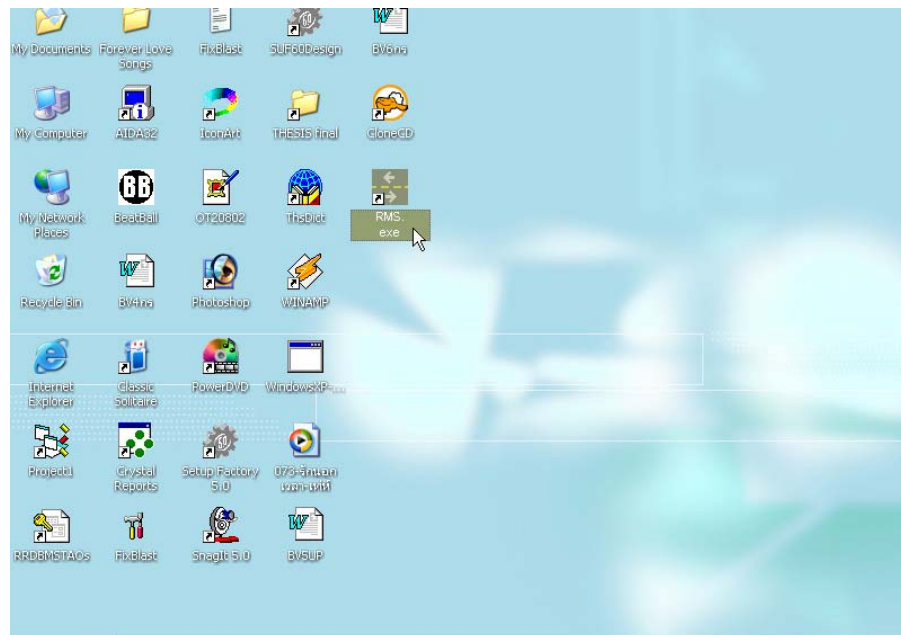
My Documents
Forever Love Songs
FixBlast
SUF60Design
BV6ทง

My Computer
AIDA32
IconArt
THESIS final
CloneCD

My Network Places
BeatBall
OT20802
ThsDict
RMS. exe

Recycle Bin
BV4ทง
Photoshop
WINAMP

Internet Explorer
Classic Solitaire
PowerDVD
WindowsXP-...

Project1
Crystal Reports
Setup Factory 5.0
073-รักเธอ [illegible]

RRDBMSTAOs
FixBlast
SnagIt 5.0
BV5UP